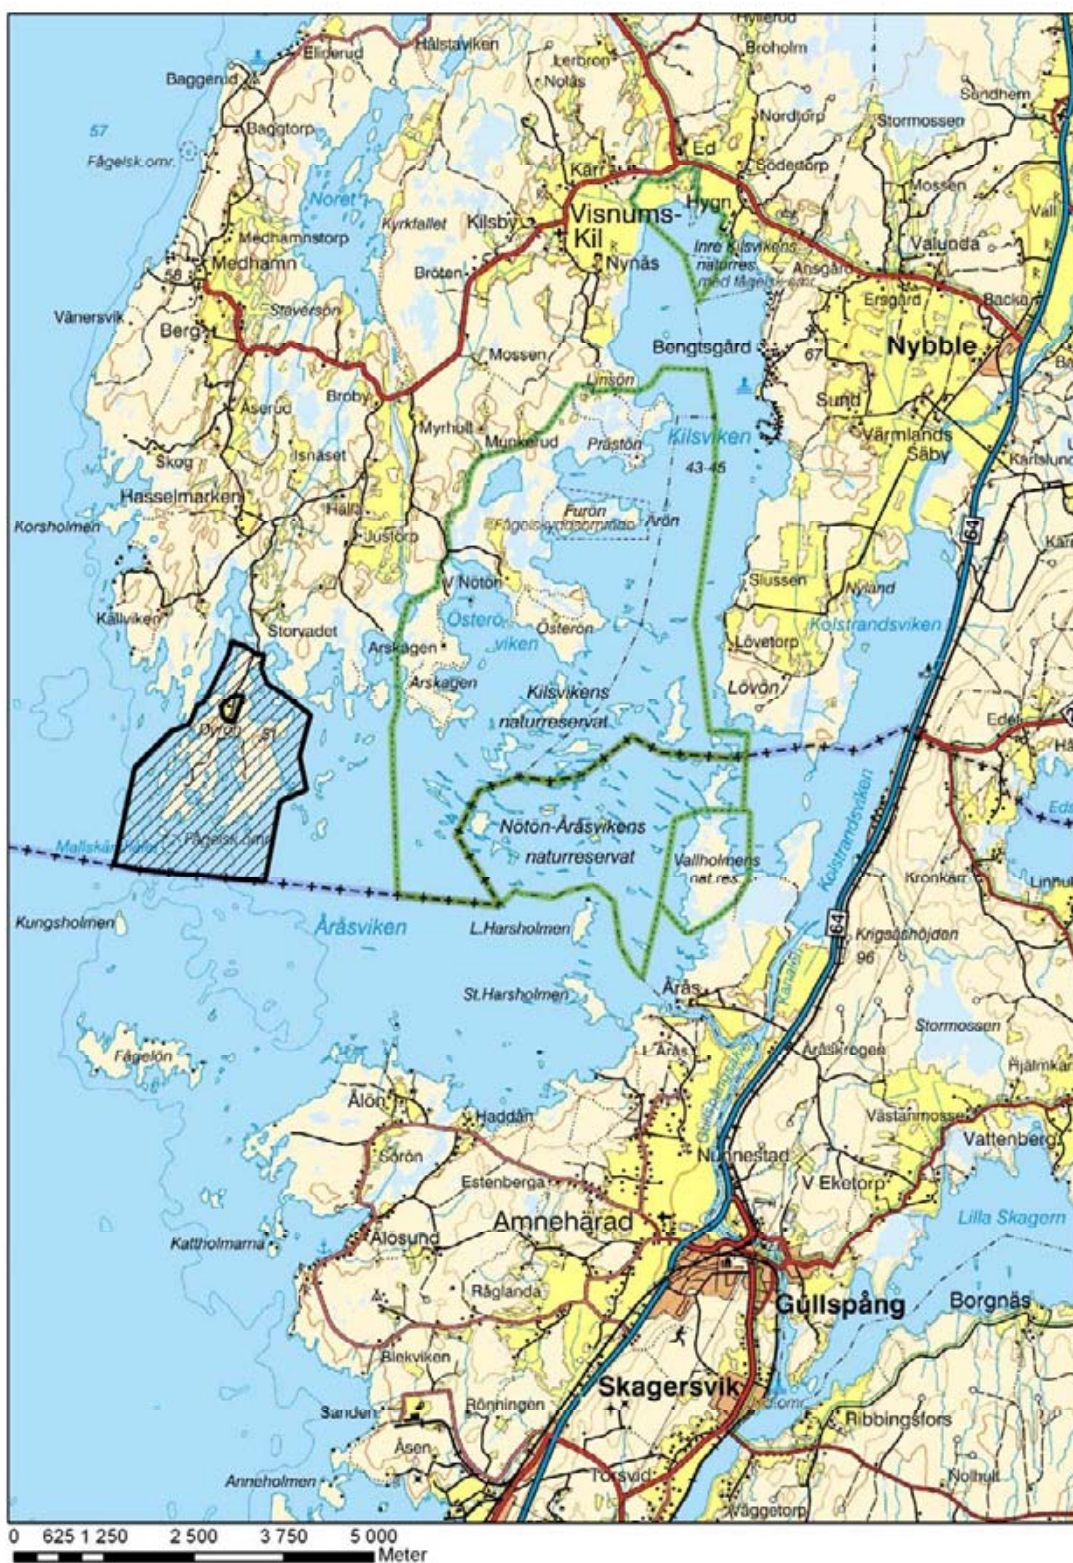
Hyllerud
Baggerud
Eliderud
Hälstaviken
Lerbron
Nolås
Broholm
57
Fågelsk.omr.
Baggtorp
Sandhem
Nordtorp
Stormossen
Ed
Kärr
Södertorp
Noret
Kyrkfallet
Kilsby
Visnums-Kil
Hygn
Mossen
Vall
Medhamnstorp
58
Medhamn
Nynäs
Inre Kilsvikens naturres. med fågelsk.omr.
Ansgård
Valunda
Bröten
Ersgård
Backa
Vänersvik
Berg
Staverson
Mossen
Bengtsgård
67
Nybble
Linsön
Broby
Åserud
Myrhult
Munkerud
Prästön
Kilsviken
Sund
Värmlands Säby
Skog
Isnäset
43-45
Kartslund
Hasselmarken
Hälla
Furön
Fågelskyddsområde
Årön
64
Korsholmen
Justorp
V Nötön
Slussen
Nyland
Källviken
Storvadet
Östero viken
Österön
Kolstrandsviken
Arskagen
Arskagen
Lövetorp
Kilsvikens naturreservat
Lovön
Dyrön
61
Eden
Nötön-Åråsvikens naturreservat
Vallholmens nat.res.
Kolstrandsviken
Mallskär
Fågelsk.omr.
Kronkärr
Kungsholmen
Åråsviken
L.Harsholmen
64
Krigsöhöjden
96
St.Harsholmen
Årås
Stormossen
L Årås
Åråskrogen
Fågelön
Hjälmkärr
Ålön
Haddån
Västanmosse
Vattenberg
Sörön
Nunnestad
Estenberga
V Eketorp
Amneharad
Lilla Skagern
Kattholmarna
Ålosund
Rågianda
Gullspång
Borgnäs
Binkviken
Skagersvik
Sanden
Rönningen
Ribbingsfors
Åsen
Anneholmen
Torsvid
Nolhult
Väggetorp
0 625 1 250 2 500 3 750 5 000 Meter